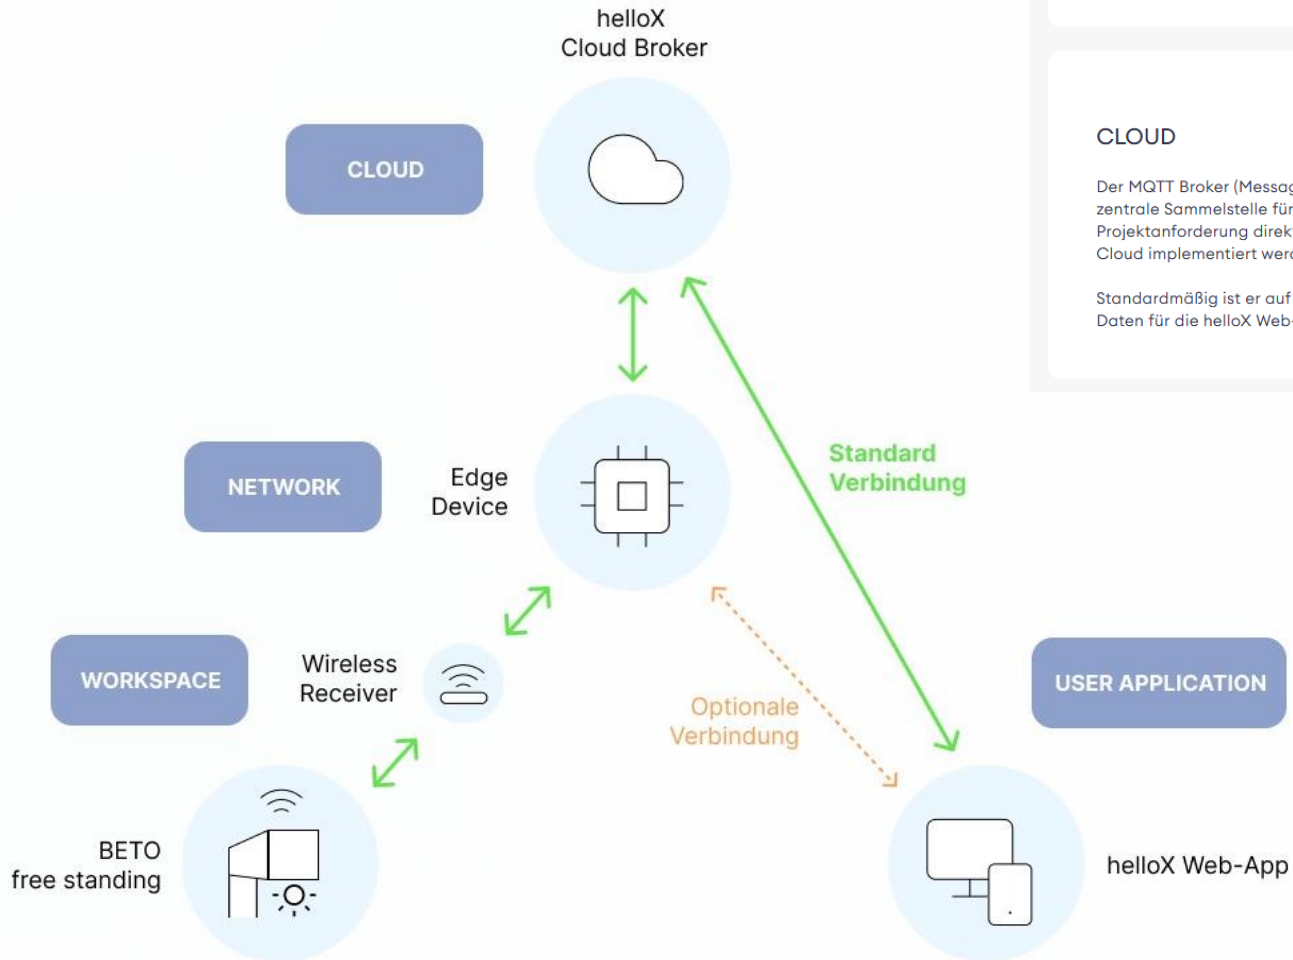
helloX
Cloud Broker

CLOUD

CLOUD

Der MQTT Broker (Messa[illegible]
zentrale Sammelstelle für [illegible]
Projektanforderung direk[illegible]
Cloud implementiert wer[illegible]

Standardmäßig ist er auf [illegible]
Daten für die helloX Web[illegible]

NETWORK

Edge
Device

Standard
Verbindung

WORKSPACE

Wireless
Receiver

Optionale
Verbindung

USER APPLICATION

BETO
free standing

helloX Web-App